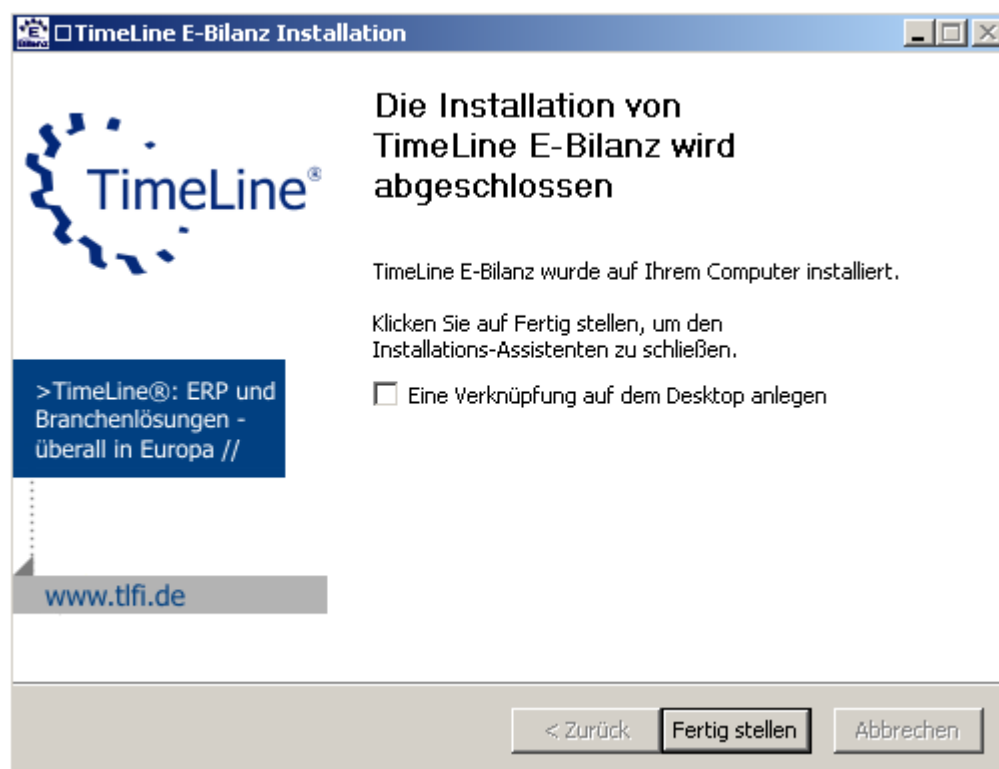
□TimeLine E-Bilanz Installation

TimeLine®

>TimeLine®: ERP und Branchenlösungen - überall in Europa //

www.tlfi.de

Die Installation von TimeLine E-Bilanz wird abgeschlossen

TimeLine E-Bilanz wurde auf Ihrem Computer installiert.

Klicken Sie auf Fertig stellen, um den Installations-Assistenten zu schließen.

Eine Verknüpfung auf dem Desktop anlegen

< Zurück
Fertig stellen
Abbrechen